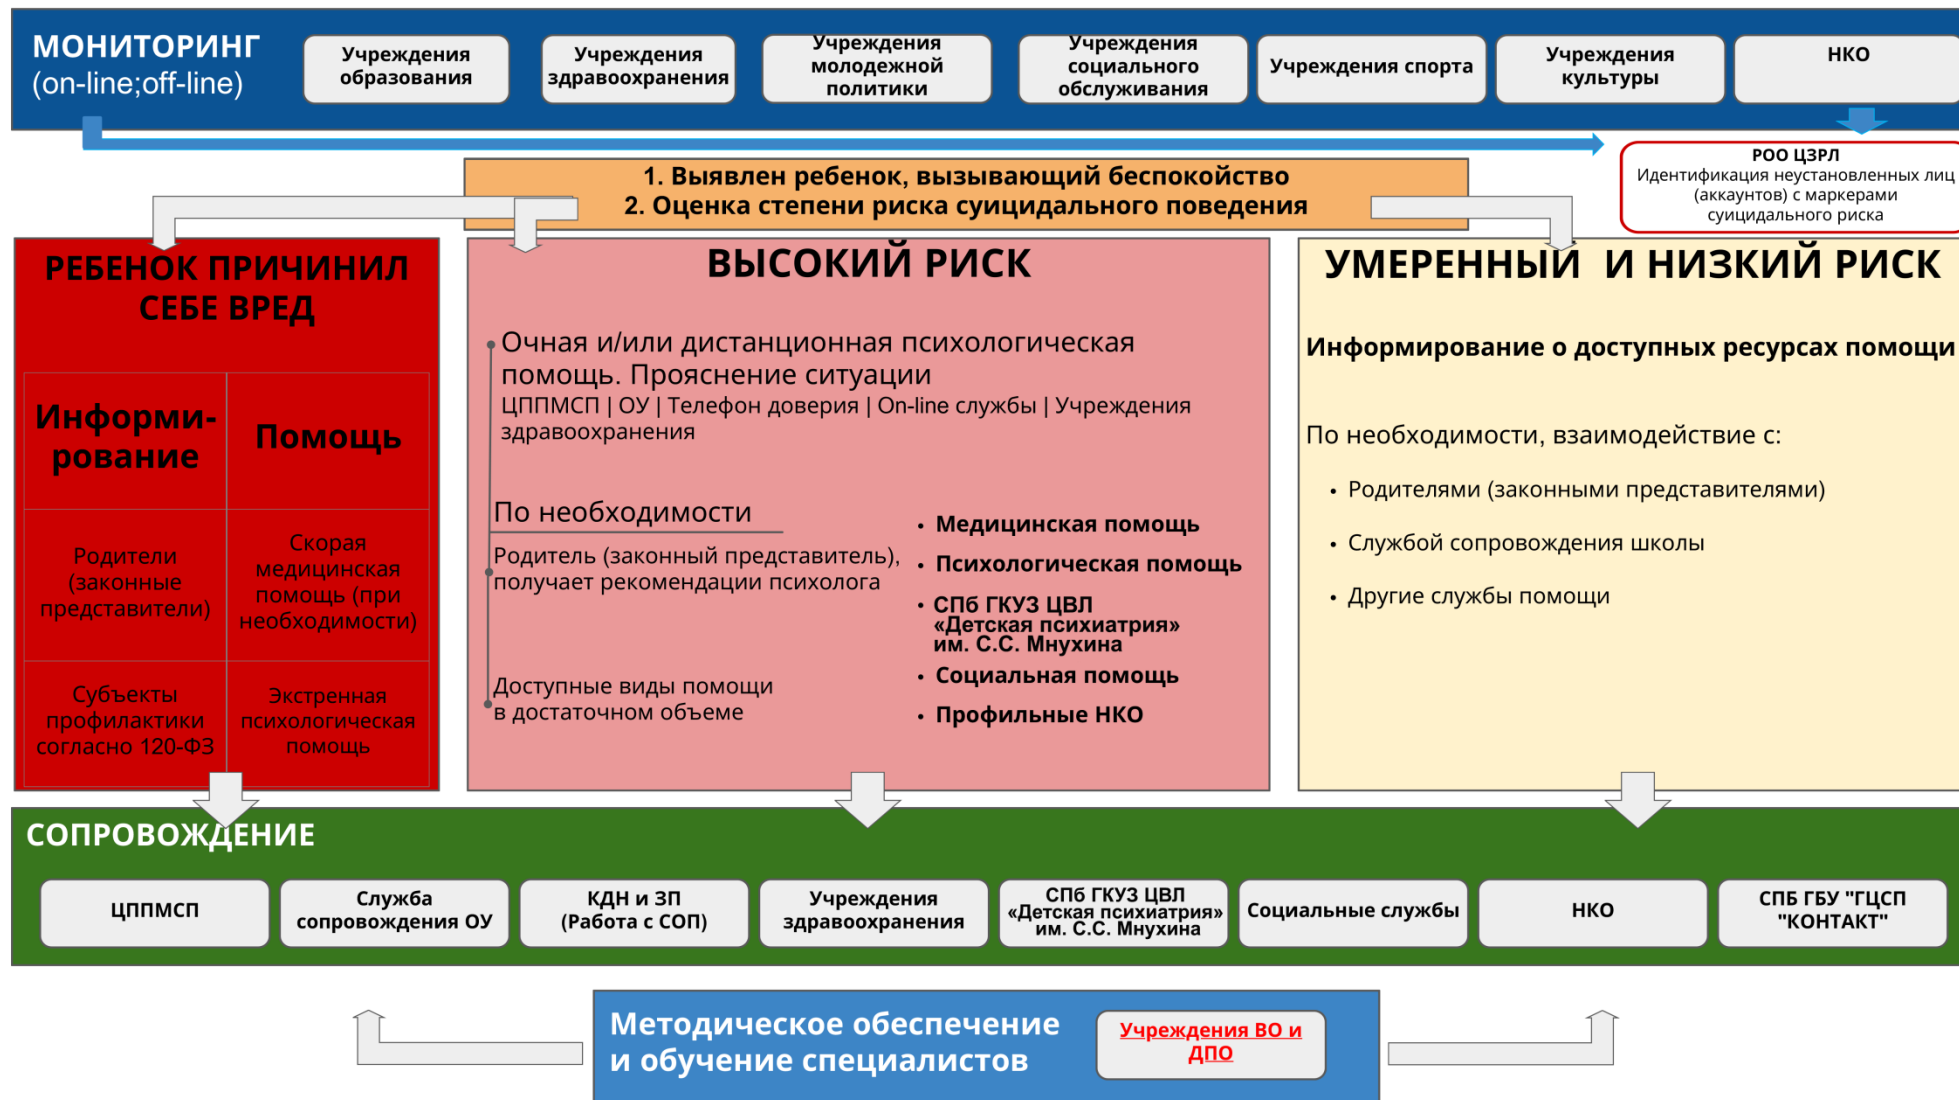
МОНИТОРИНГ (on-line;off-line)

Учреждения образования

Учреждения здравоохранения

Учреждения молодежной политики

Учреждения социального обслуживания

Учреждения спорта

Учреждения культуры

НКО

РОО ЦЗРЛ
Идентификация неустановленных лиц (аккаунтов) с маркерами суицидального риска

1. Выявлен ребенок, вызывающий беспокойство
2. Оценка степени риска суицидального поведения

РЕБЕНОК ПРИЧИНИЛ СЕБЕ ВРЕД

| Информирование | Помощь |
|---|---|
| Родители (законные представители) | Скорая медицинская помощь (при необходимости) |
| Субъекты профилактики согласно 120-ФЗ | Экстренная психологическая помощь |

ВЫСОКИЙ РИСК

Очная и/или дистанционная психологическая помощь. Прояснение ситуации
ЦППМСП | ОУ | Телефон доверия | On-line службы | Учреждения здравоохранения

По необходимости

Родитель (законный представитель), получает рекомендации психолога

Доступные виды помощи в достаточном объеме

• Медицинская помощь
• Психологическая помощь
• СПб ГКУЗ ЦВЛ «Детская психиатрия» им. С.С. Мнухина
• Социальная помощь
• Профильные НКО

УМЕРЕННЫЙ И НИЗКИЙ РИСК

Информирование о доступных ресурсах помощи

По необходимости, взаимодействие с:
• Родителями (законными представителями)
• Службой сопровождения школы
• Другие службы помощи

СОПРОВОЖДЕНИЕ

ЦППМСП

Служба сопровождения ОУ

КДН и ЗП (Работа с СОП)

Учреждения здравоохранения

СПб ГКУЗ ЦВЛ «Детская психиатрия» им. С.С. Мнухина

Социальные службы

НКО

СПБ ГБУ "ГЦСП "КОНТАКТ"

Методическое обеспечение и обучение специалистов

Учреждения ВО и ДПО